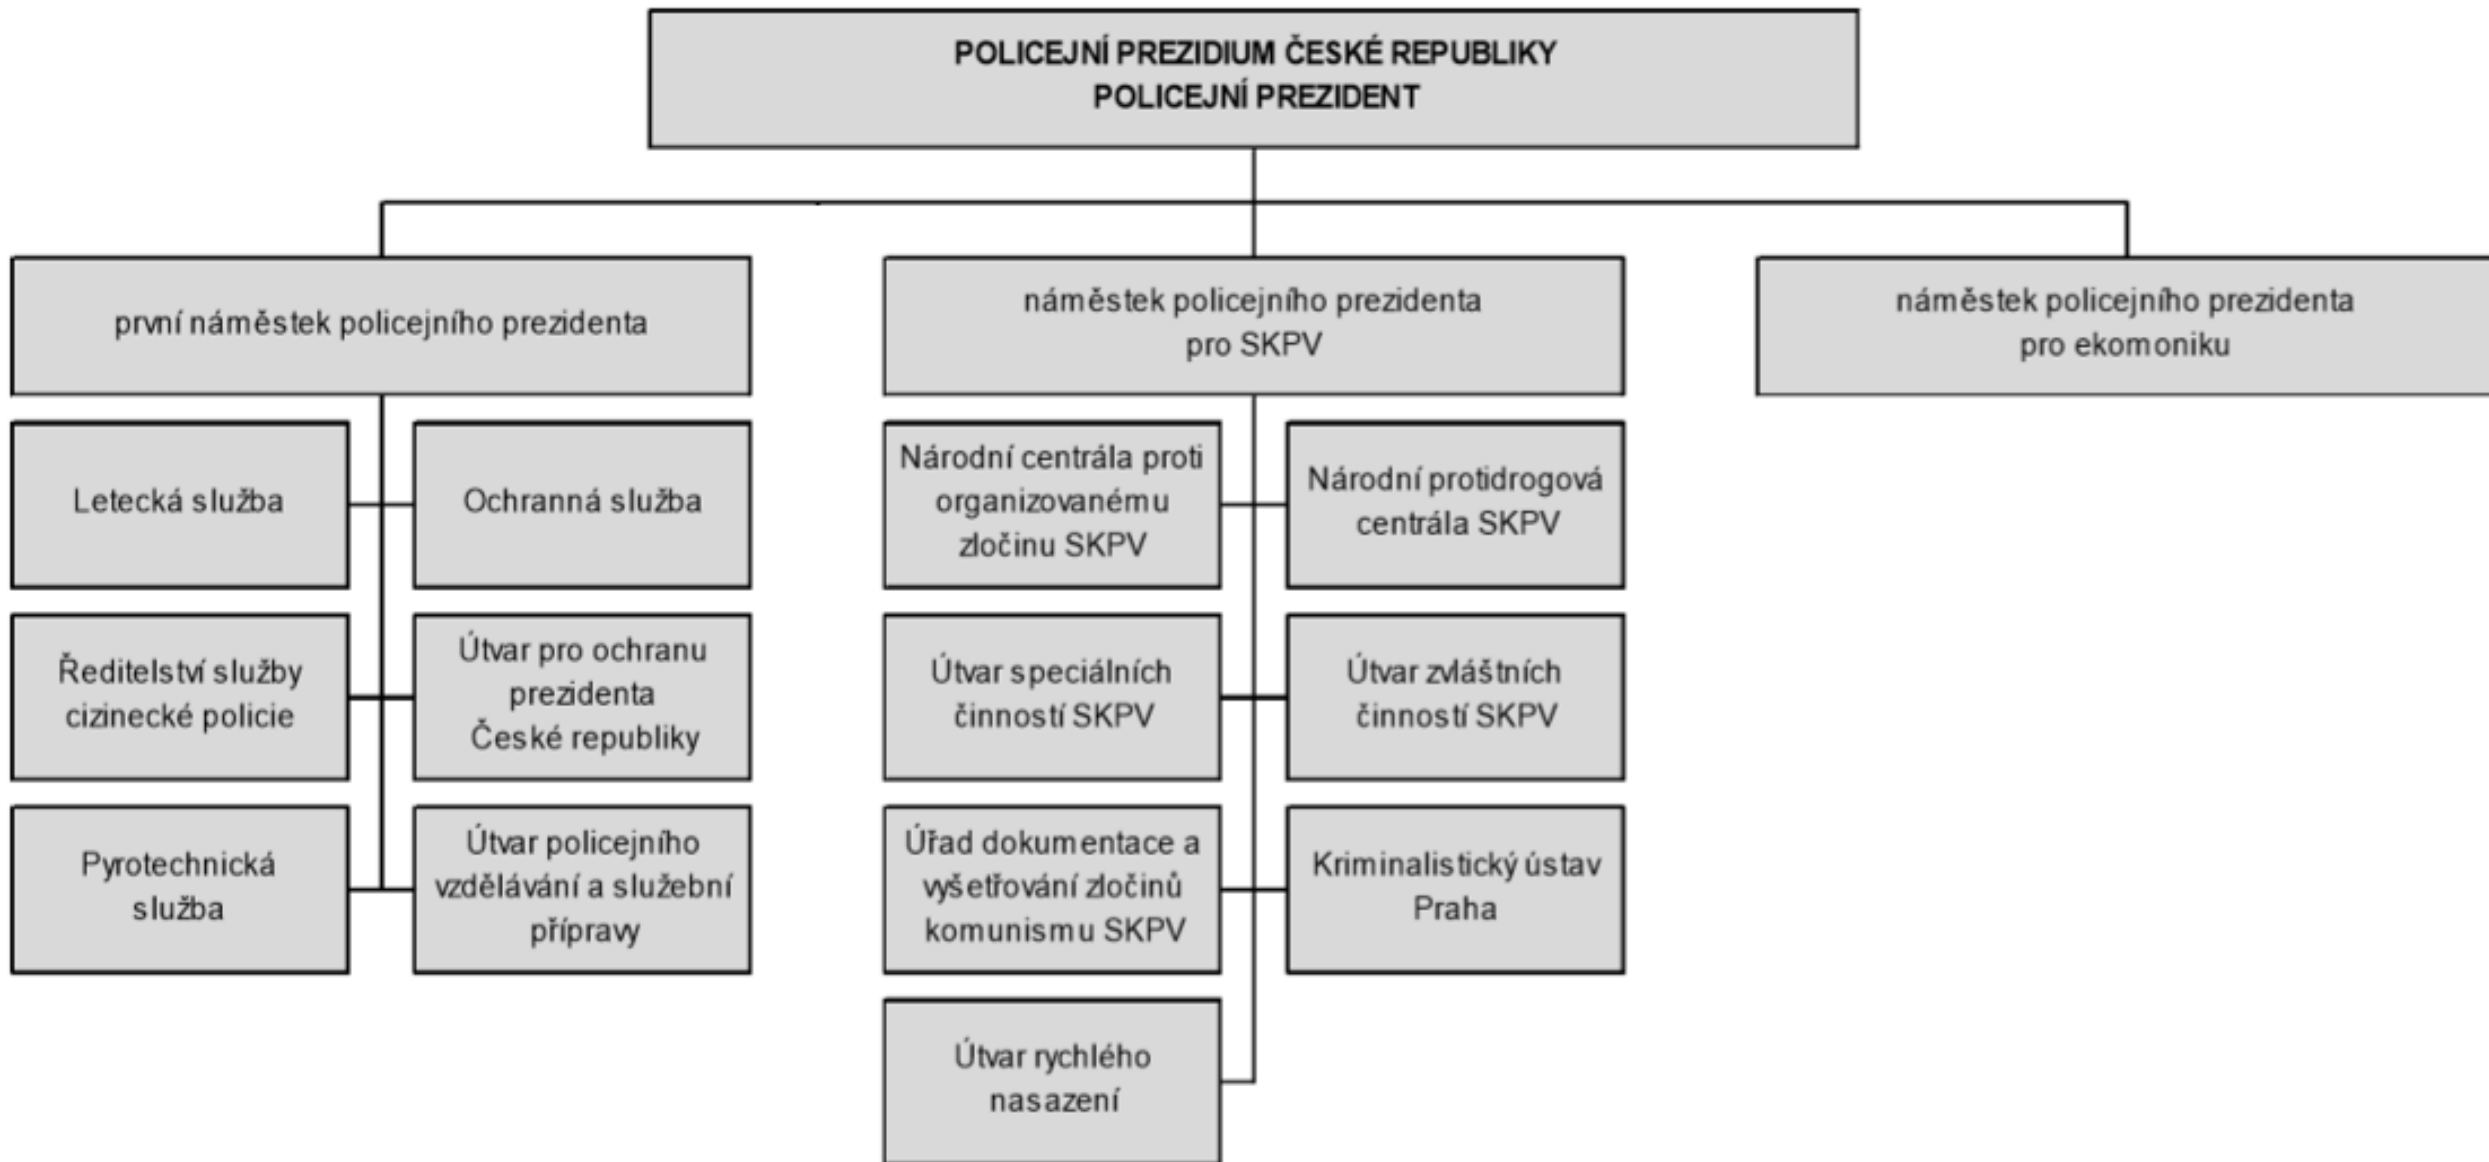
POLICEJNÍ PREZIDIUM ČESKÉ REPUBLIKY
POLICEJNÍ PREZIDENT

první náměstek policejního prezidenta

náměstek policejního prezidenta pro SKPV

náměstek policejního prezidenta pro ekomoniku

Letecká služba

Ochranná služba

Ředitelství služby cizinecké policie

Útvar pro ochranu prezidenta České republiky

Pyrotechnická služba

Útvar policejního vzdělávání a služební přípravy

Národní centrála proti organizovanému zločinu SKPV

Národní protidrogová centrála SKPV

Útvar speciálních činností SKPV

Útvar zvláštních činností SKPV

Úřad dokumentace a vyšetřování zločinů komunismu SKPV

Kriminalistický ústav Praha

Útvar rychlého nasazení